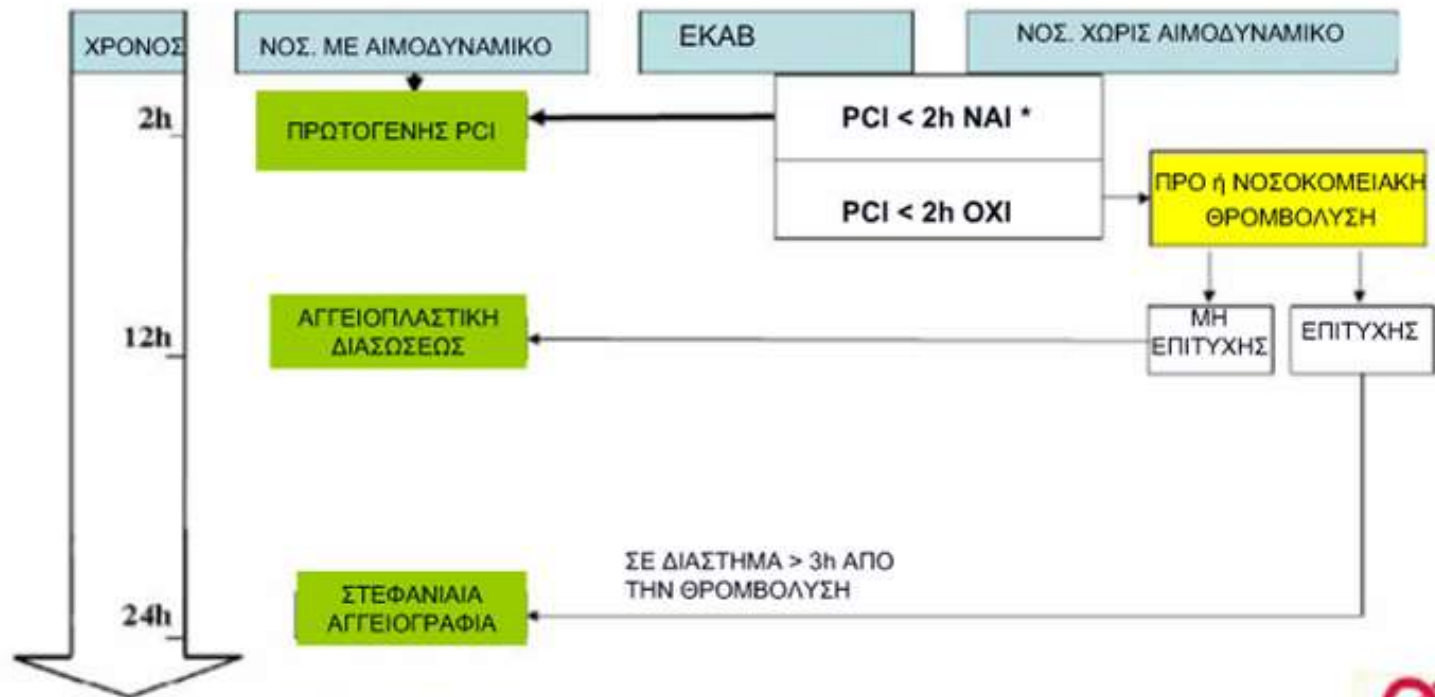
ΧΡΟΝΟΣ

ΝΟΣ. ΜΕ ΑΙΜΟΔΥΝΑΜΙΚΟ

ΕΚΑΒ

ΝΟΣ. ΧΩΡΙΣ ΑΙΜΟΔΥΝΑΜΙΚΟ

2h

ΠΡΩΤΟΓΕΝΗΣ PCI

PCI < 2h ΝΑΙ *

PCI < 2h ΟΧΙ

ΠΡΟ ή ΝΟΣΟΚΟΜΕΙΑΚΗ ΘΡΟΜΒΟΛΥΣΗ

12h

ΑΓΓΕΙΟΠΛΑΣΤΙΚΗ ΔΙΑΣΩΣΕΩΣ

ΜΗ ΕΠΙΤΥΧΗΣ

ΕΠΙΤΥΧΗΣ

ΣΕ ΔΙΑΣΤΗΜΑ > 3h ΑΠΟ ΤΗΝ ΘΡΟΜΒΟΛΥΣΗ

24h

ΣΤΕΦΑΝΙΑΙΑ ΑΓΓΕΙΟΓΡΑΦΙΑ